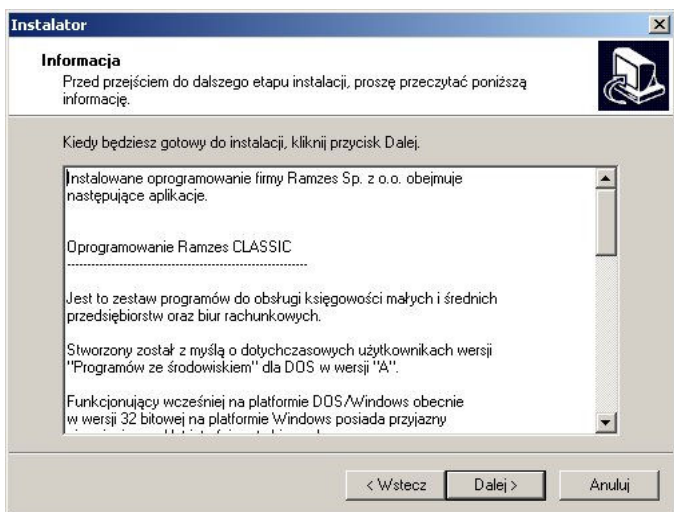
Instalator

Informacja
Przed przejściem do dalszego etapu instalacji, proszę przeczytać poniższą informację.

Kiedy będziesz gotowy do instalacji, kliknij przycisk Dalej.

Instalowane oprogramowanie firmy Ramzes Sp. z o.o. obejmuje następujące aplikacje.

Oprogramowanie Ramzes CLASSIC
------------------------------------------------------------

Jest to zestaw programów do obsługi księgowości małych i średnich przedsiębiorstw oraz biur rachunkowych.

Stworzony został z myślą o dotychczasowych użytkownikach wersji "Programów ze środowiskiem" dla DOS w wersji "A".

Funkcjonujący wcześniej na platformie DOS/Windows obecnie w wersji 32 bitowej na platformie Windows posiada przyjazny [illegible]

< Wstecz
Dalej >
Anuluj